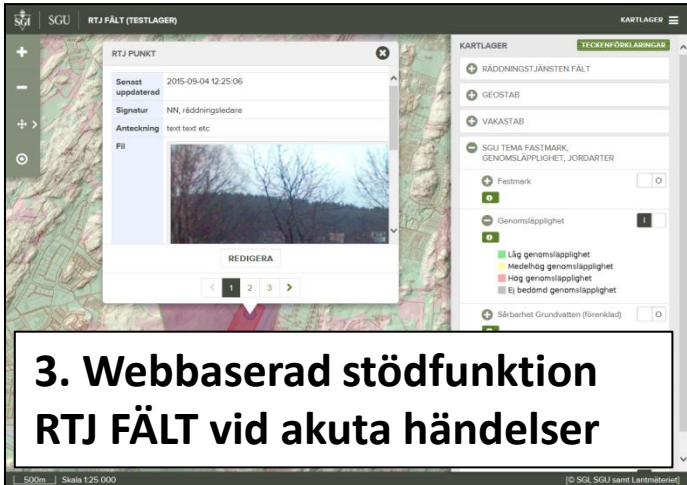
SGI | SGU | RTJ FÄLT (TESTLAGER)

KARTLAGER

RTJ PUNKT

| | |
|---|---|
| Senast uppdaterad | 2015-09-04 12:25:06 |
| Signatur | NN, räddningsledare |
| Anteckning | text text etc |
| Fil | |

REDIGERA

1 2 3

KARTLAGER

TECKENFÖRKLARINGAR

RÄDDNINGSTJÄNSTEN FÄLT

GEOSTAB

VAKASTAB

SGU TEMA FASTMARK, GENOMSLÄPPLIGHET, JORDARTER

Festmark

O

Genomsläpplighet

I

Låg genomsläpplighet
Medelhög genomsläpplighet
Hög genomsläpplighet
Ej bedömd genomsläpplighet

Sårbarhet Grundvatten (förenklad)

O

3. Webbaserad stödfunktion RTJ FÄLT vid akuta händelser

500m | Skala 1:25 000

[© SGI, SGU samt Lantmäteriet]